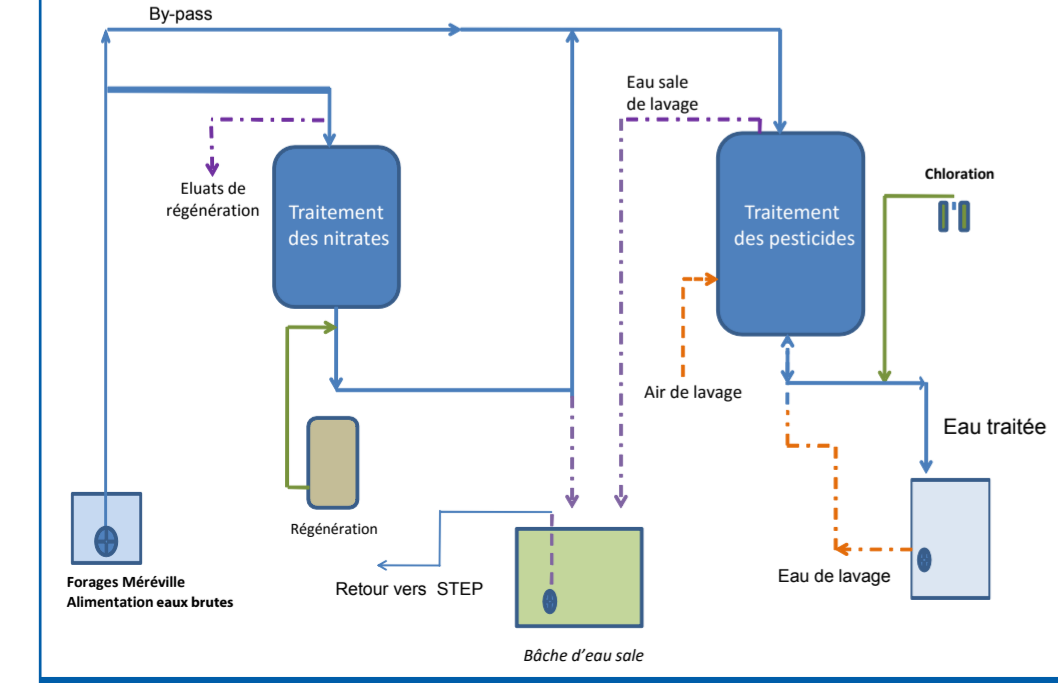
By-pass

Eau sale de lavage

Eluats de régénération

Traitement des nitrates

Traitement des pesticides

Chloration

Air de lavage

Eau traitée

Régénération

Forages Méréville
Alimentation eaux brutes

Retour vers STEP

Eau de lavage

Bâche d'eau sale